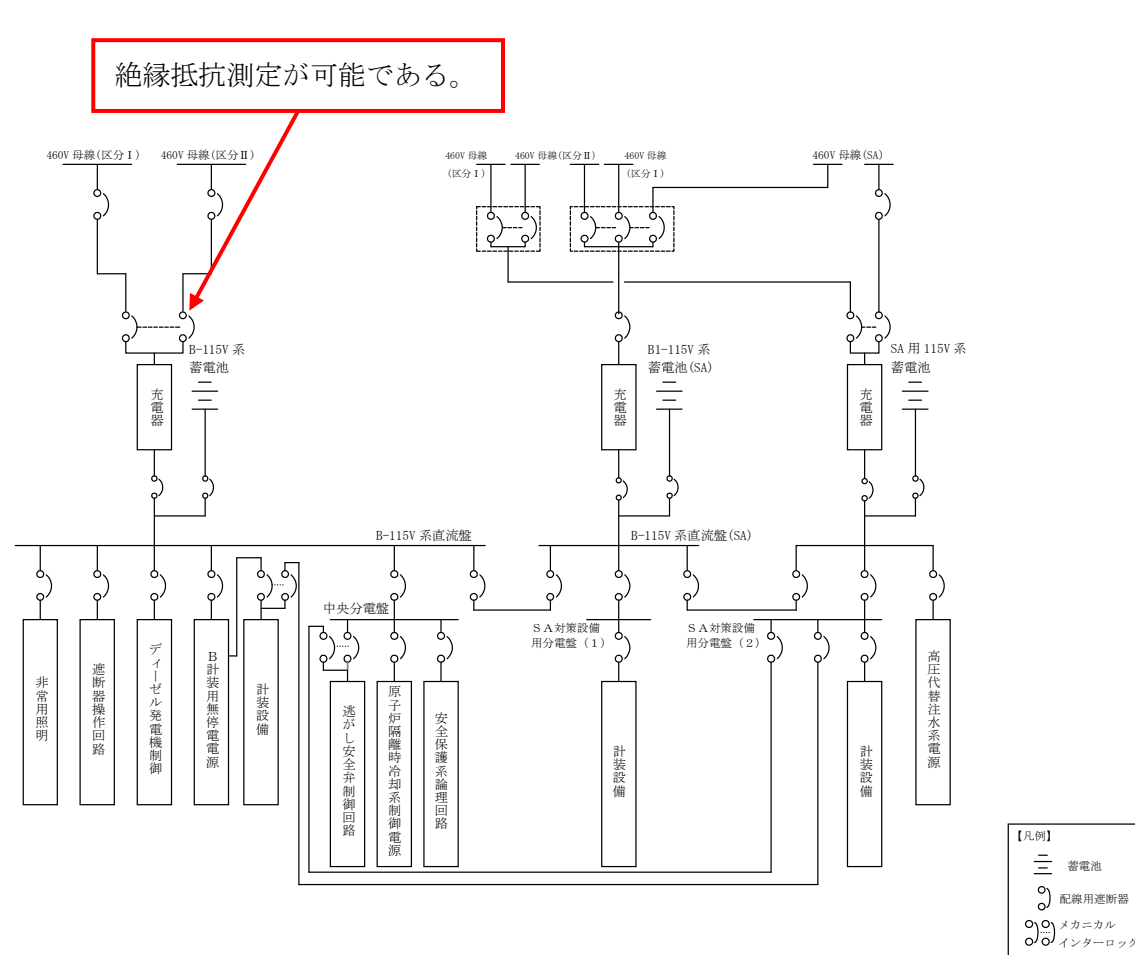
絶縁抵抗測定が可能である。

460V 母線（区分Ⅰ）
460V 母線（区分Ⅱ）
460V 母線（区分Ⅰ）
460V 母線（区分Ⅱ）
460V 母線（区分Ⅰ）
460V 母線(SA)

B-115V 系蓄電池
充電器
B1-115V 系蓄電池(SA)
充電器
SA 用 115V 系蓄電池
充電器

B-115V 系直流盤
B-115V 系直流盤(SA)

中央分電盤
ＳＡ対策設備用分電盤（1）
ＳＡ対策設備用分電盤（2）

非常用照明
遮断器操作回路
ディーゼル発電機制御
B計装用無停電電源
計装設備
逃がし安全弁制御回路
原子炉隔離時冷却系制御電源
安全保護系論理回路
計装設備
計装設備
高圧代替注水系電源

【凡例】
蓄電池
配線用遮断器
メカニカルインターロック